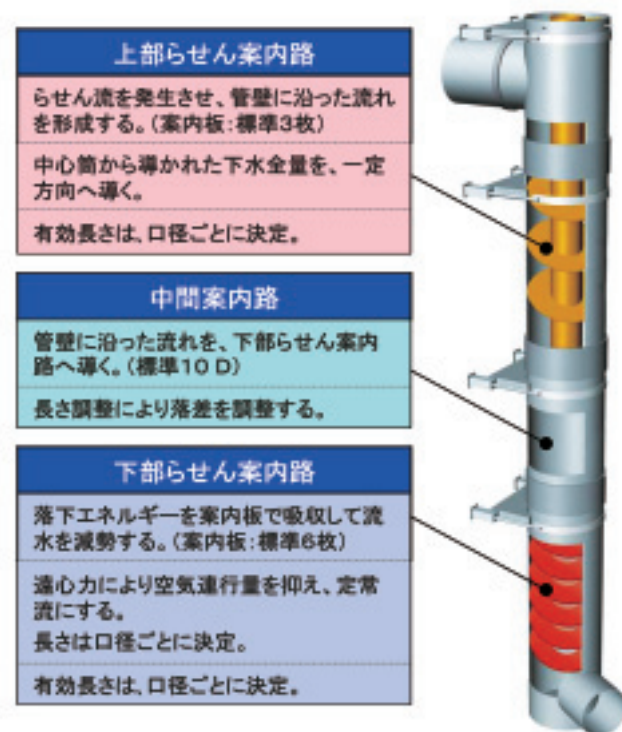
上部らせん案内路

らせん流を発生させ、管壁に沿った流れを形成する。(案内板:標準3枚)

中心筒から導かれた下水全量を、一定方向へ導く。

有効長さは、口径ごとに決定。

中間案内路

管壁に沿った流れを、下部らせん案内路へ導く。(標準10 D)

長さ調整により落差を調整する。

下部らせん案内路

落下エネルギーを案内板で吸収して流水を減勢する。(案内板:標準6枚)

遠心力により空気連行量を抑え、定常流にする。
長さは口径ごとに決定。

有効長さは、口径ごとに決定。